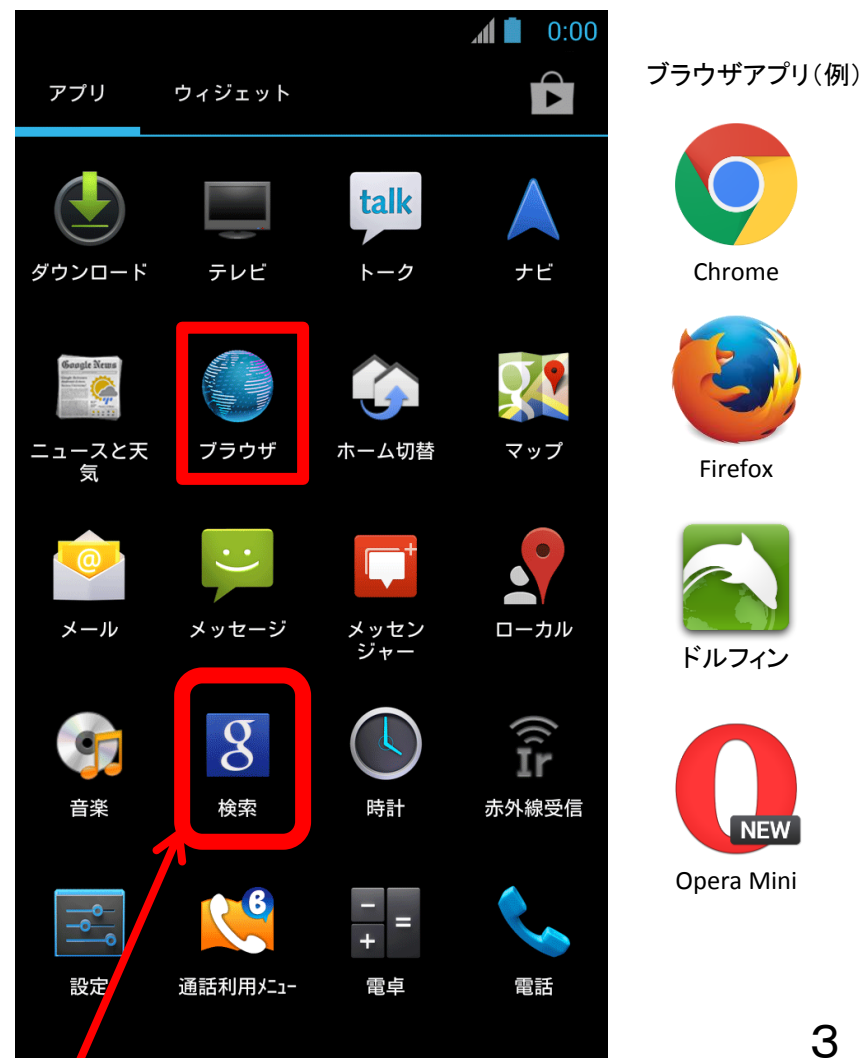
0:00

アプリ　ウィジェット

talk

ダウンロード　テレビ　トーク　ナビ

Google News

ニュースと天気　ブラウザ　ホーム切替　マップ

@

メール　メッセージ　メッセンジャー　ローカル

g

Ir

音楽　検索　時計　赤外線受信

6

設定　通話利用ﾒﾆｭｰ　電卓　電話

ブラウザアプリ（例）

Chrome

Firefox

ドルフィン

NEW

Opera Mini

3